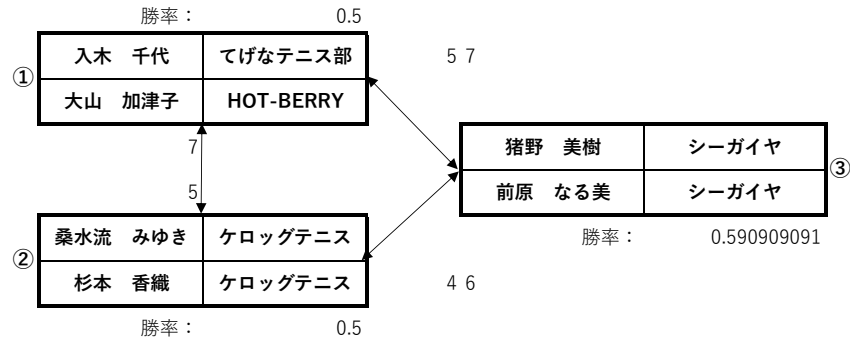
勝率： 0.5

①
| 入木　千代 | てげなテニス部 |
|---|---|
| 大山　加津子 | HOT-BERRY |

5 7

7

5

| 猪野　美樹 | シーガイヤ |
|---|---|
| 前原　なる美 | シーガイヤ |

③

勝率： 0.590909091

②
| 桑水流　みゆき | ケロッグテニス |
|---|---|
| 杉本　香織 | ケロッグテニス |

4 6

勝率： 0.5